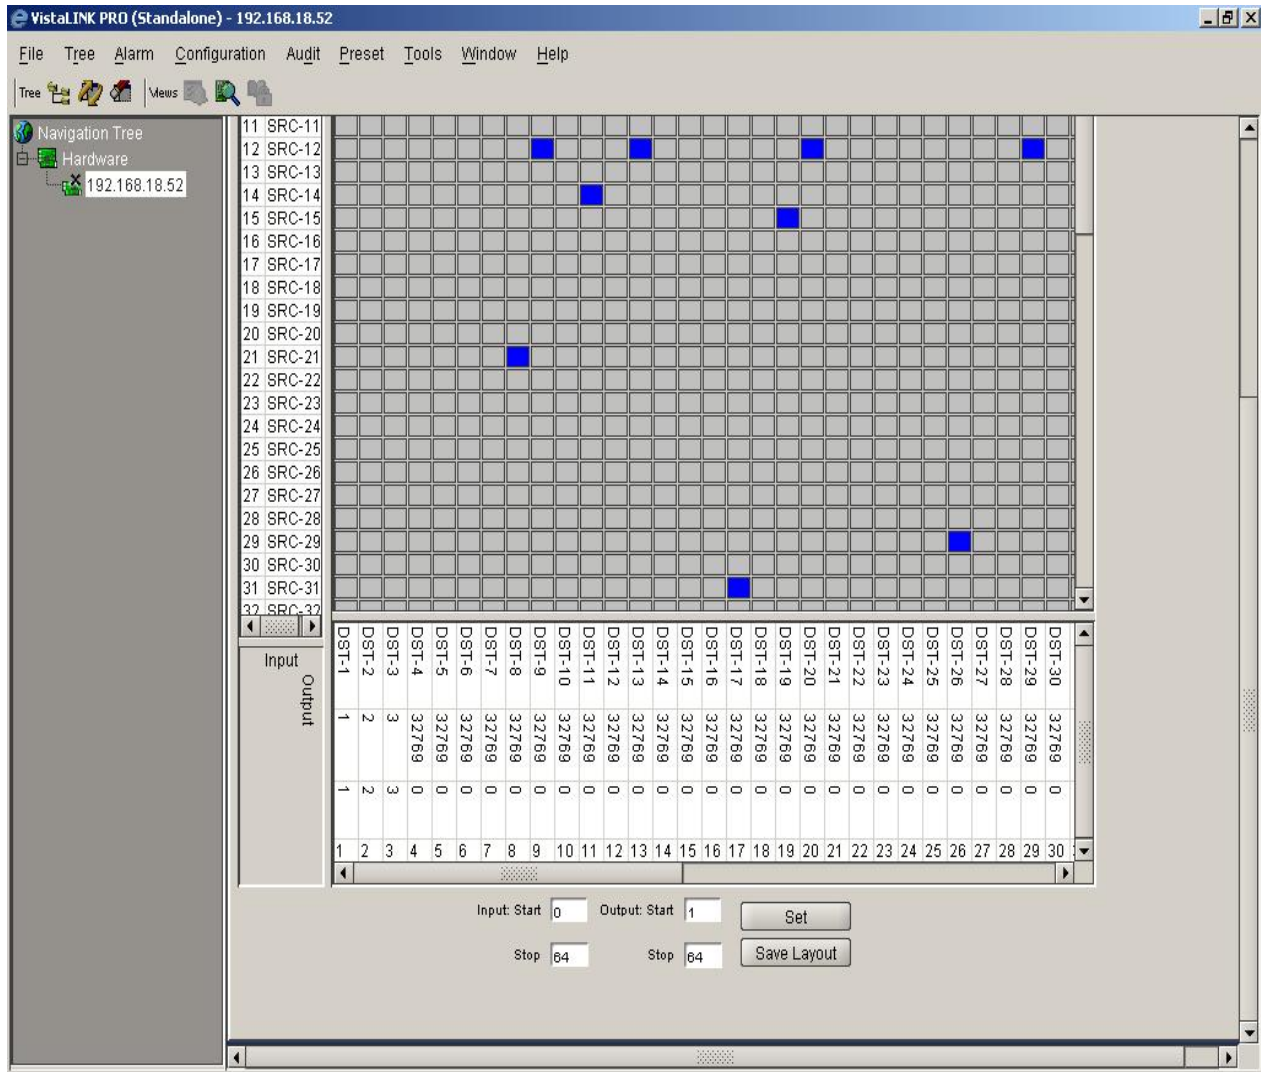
VistaLINK PRO (Standalone) - 192.168.18.52

File Tree Alarm Configuration Audit Preset Tools Window Help

Tree Views

Navigation Tree
Hardware
192.168.18.52

11 SRC-11
12 SRC-12
13 SRC-13
14 SRC-14
15 SRC-15
16 SRC-16
17 SRC-17
18 SRC-18
19 SRC-19
20 SRC-20
21 SRC-21
22 SRC-22
23 SRC-23
24 SRC-24
25 SRC-25
26 SRC-26
27 SRC-27
28 SRC-28
29 SRC-29
30 SRC-30
31 SRC-31
32 SRC-32

Input
Output

| DST-1 | DST-2 | DST-3 | DST-4 | DST-5 | DST-6 | DST-7 | DST-8 | DST-9 | DST-10 | DST-11 | DST-12 | DST-13 | DST-14 | DST-15 | DST-16 | DST-17 | DST-18 | DST-19 | DST-20 | DST-21 | DST-22 | DST-23 | DST-24 | DST-25 | DST-26 | DST-27 | DST-28 | DST-29 | DST-30 |
|---|---|---|---|---|---|---|---|---|---|---|---|---|---|---|---|---|---|---|---|---|---|---|---|---|---|---|---|---|---|
| 1 | 2 | 3 | 32769 | 32769 | 32769 | 32769 | 32769 | 32769 | 32769 | 32769 | 32769 | 32769 | 32769 | 32769 | 32769 | 32769 | 32769 | 32769 | 32769 | 32769 | 32769 | 32769 | 32769 | 32769 | 32769 | 32769 | 32769 | 32769 | 32769 |
| 1 | 2 | 3 | 0 | 0 | 0 | 0 | 0 | 0 | 0 | 0 | 0 | 0 | 0 | 0 | 0 | 0 | 0 | 0 | 0 | 0 | 0 | 0 | 0 | 0 | 0 | 0 | 0 | 0 | 0 |
| 1 | 2 | 3 | 4 | 5 | 6 | 7 | 8 | 9 | 10 | 11 | 12 | 13 | 14 | 15 | 16 | 17 | 18 | 19 | 20 | 21 | 22 | 23 | 24 | 25 | 26 | 27 | 28 | 29 | 30 |

Input: Start 0
Output: Start 1
Set
Stop 64
Stop 64
Save Layout